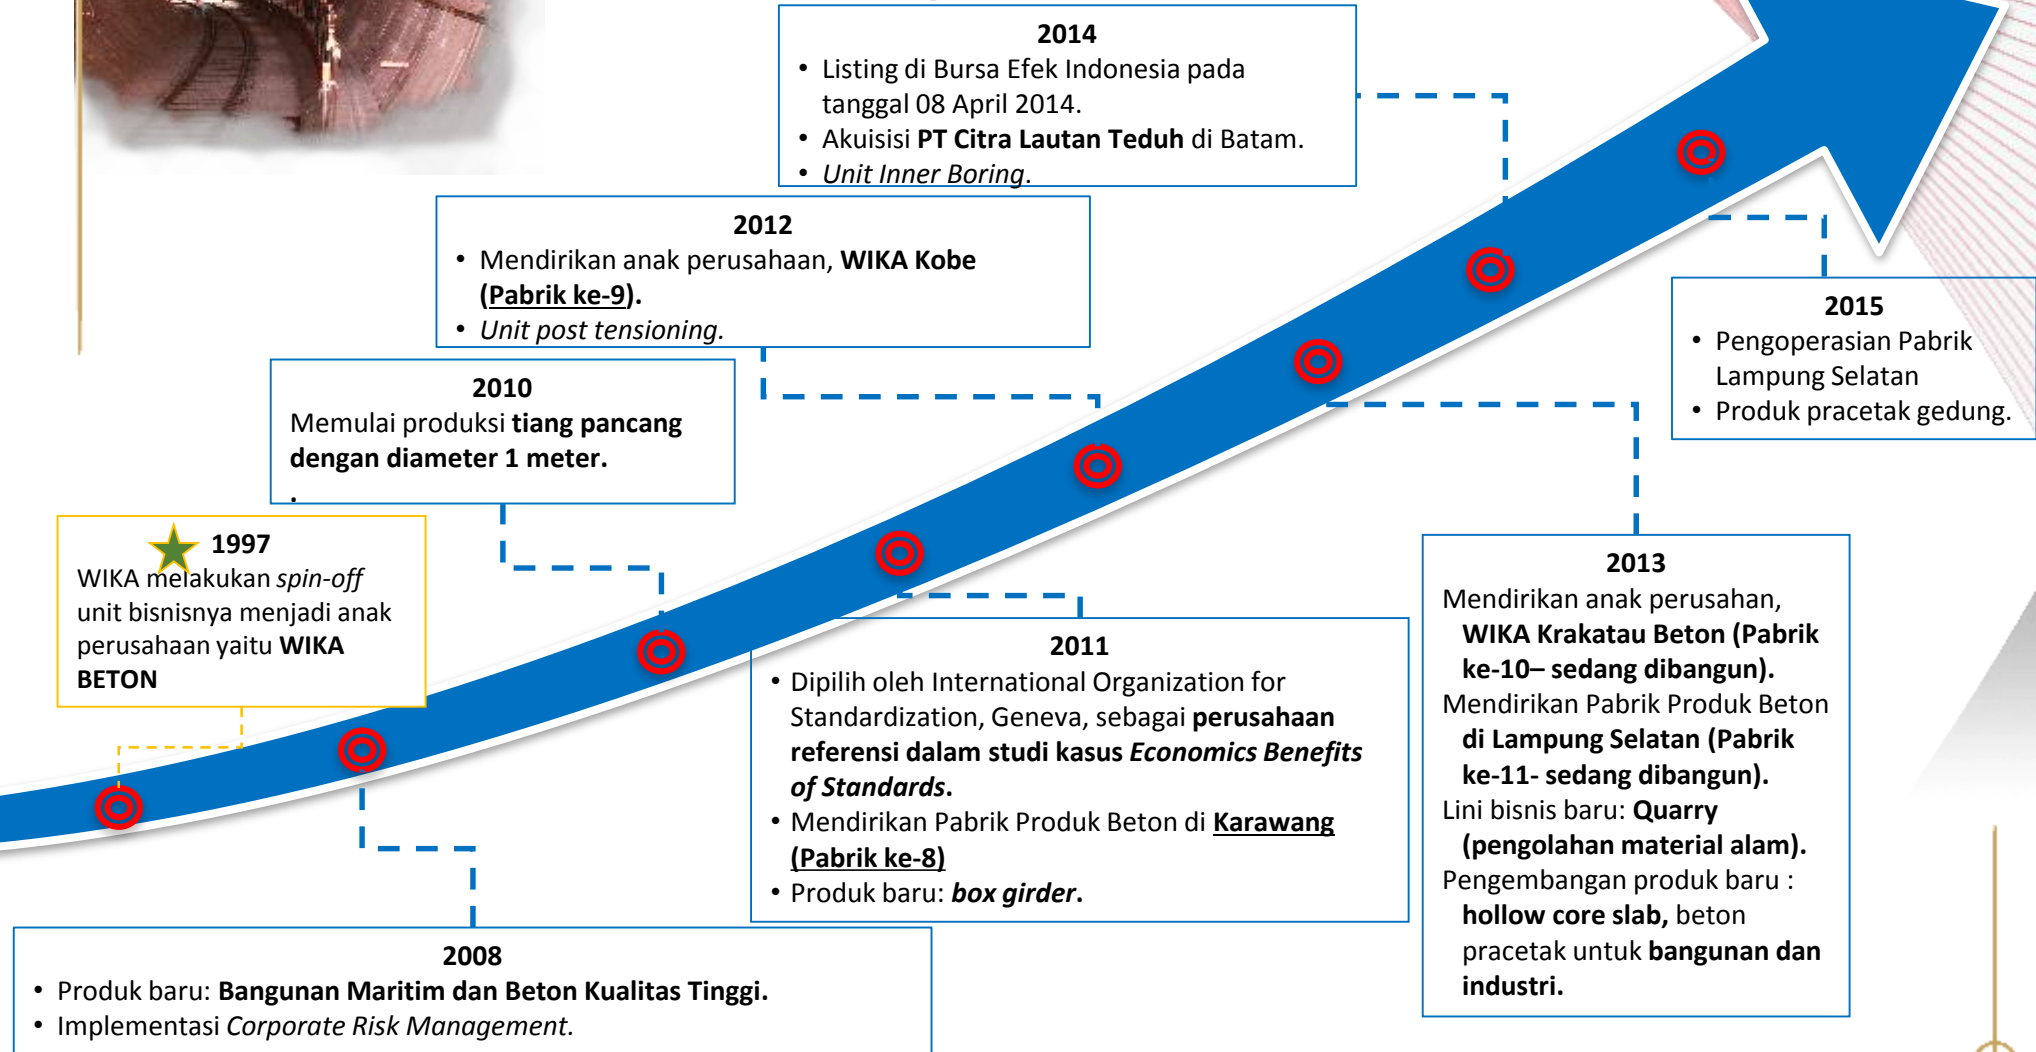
2014
• Listing di Bursa Efek Indonesia pada tanggal 08 April 2014.
• Akuisisi **PT Citra Lautan Teduh** di Batam.
• *Unit Inner Boring*.

2012
• Mendirikan anak perusahaan, **WIKA Kobe (Pabrik ke-9).**
• *Unit post tensioning.*

2015
• Pengoperasian Pabrik Lampung Selatan
• Produk pracetak gedung.

2010
Memulai produksi **tiang pancang dengan diameter 1 meter.**
.

1997
WIKA melakukan *spin-off* unit bisnisnya menjadi anak perusahaan yaitu **WIKA BETON**

2011
• Dipilih oleh International Organization for Standardization, Geneva, sebagai **perusahaan referensi dalam studi kasus *Economics Benefits of Standards*.**
• Mendirikan Pabrik Produk Beton di **Karawang (Pabrik ke-8)**
• Produk baru: ***box girder*.**

2013
Mendirikan anak perusahan, **WIKA Krakatau Beton (Pabrik ke-10– sedang dibangun).**
Mendirikan Pabrik Produk Beton **di Lampung Selatan (Pabrik ke-11- sedang dibangun).**
Lini bisnis baru: **Quarry (pengolahan material alam).**
Pengembangan produk baru : **hollow core slab,** beton pracetak untuk **bangunan dan industri.**

2008
• Produk baru: **Bangunan Maritim dan Beton Kualitas Tinggi.**
• Implementasi *Corporate Risk Management.*